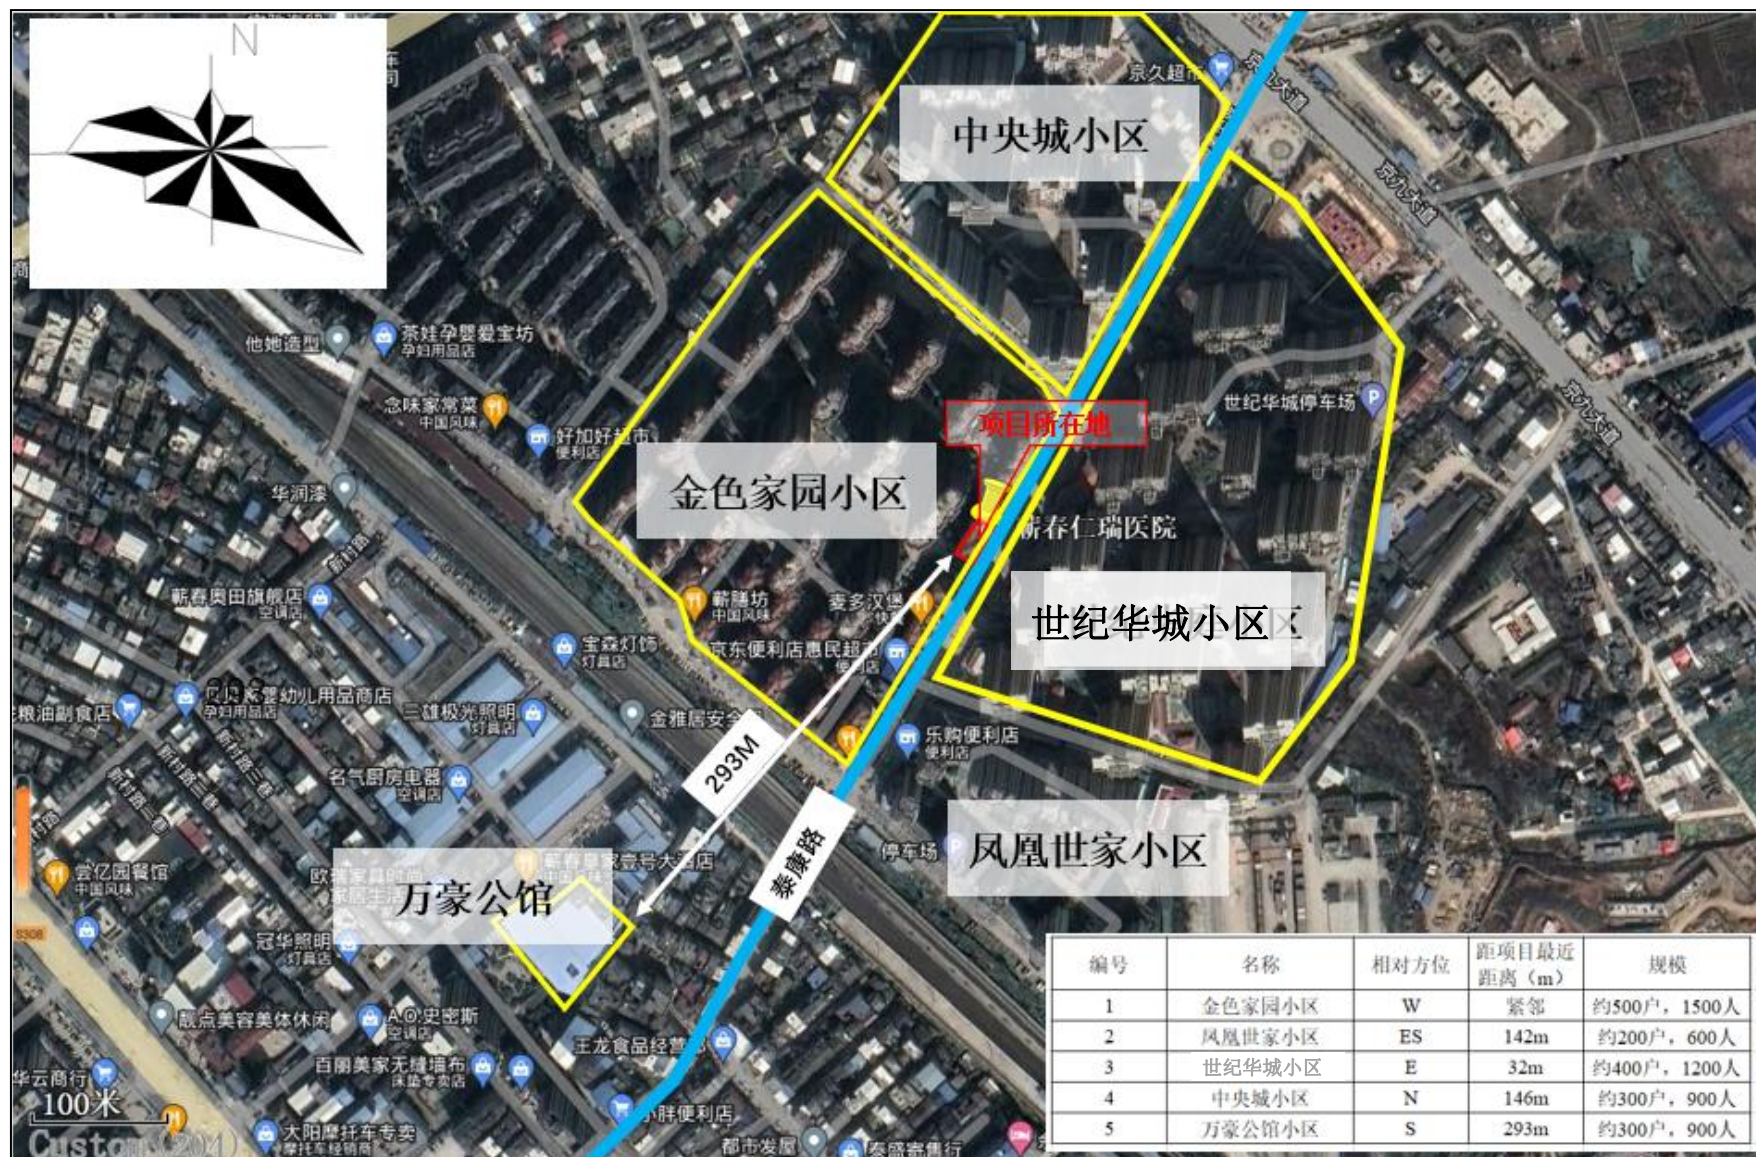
N

京久超市

中央城小区

京九大道

京九大道

京九大道

茶娃孕婴爱宝坊
孕妇用品店

他她造型

念味家常菜
中国风味

好加好超市
便利店

世纪华城停车场

项目所在地

金色家园小区

华润漆

蕲春仁瑞医院

蕲春奥田旗舰店
空调店

蕲膳坊
中国风味

麦多汉堡

世纪华城小区

宝森灯饰
灯具店

京东便利店惠民超市
便利店

贝贝婴幼儿用品商店
孕妇用品店

粮油副食店

三雄极光照明
灯具店

金雅居安全

乐购便利店
便利店

293M

名气厨房电器
空调店

秦康路

停车场

凤凰世家小区

会亿园餐馆
中国风味

欧派家具时尚家居生活

蕲春皇家壹号大酒店

万豪公馆

冠华照明
灯具店

靓点美容美体休闲

A.O.史密斯
空调店

王龙食品经营

百丽美家无缝墙布
床垫专卖店

华云商行

100米

小胖便利店

Custom

大阳摩托车专卖
摩托车经销商

都市发展

泰盛富售行

| 编号 | 名称 | 相对方位 | 距项目最近距离（m） | 规模 |
|---|---|---|---|---|
| 1 | 金色家园小区 | W | 紧邻 | 约500户，1500人 |
| 2 | 凤凰世家小区 | ES | 142m | 约200户，600人 |
| 3 | 世纪华城小区 | E | 32m | 约400户，1200人 |
| 4 | 中央城小区 | N | 146m | 约300户，900人 |
| 5 | 万豪公馆小区 | S | 293m | 约300户，900人 |